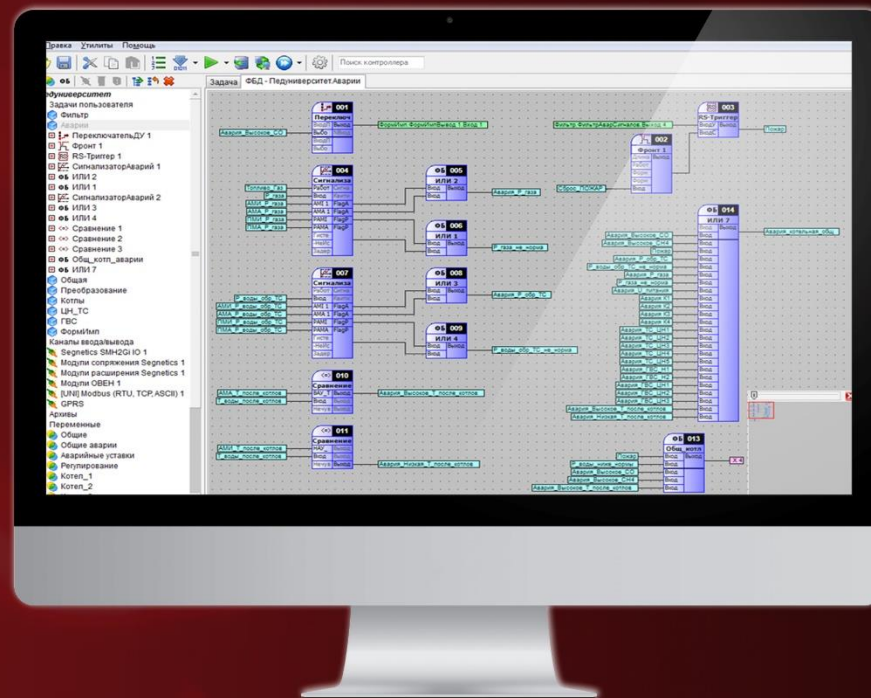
Правка Утилиты Помощь

Поиск контроллера

Задача ФБД - Педуниверситет.Аварии

едуниверситет
Задачи пользователя
Фильтр
Аварии
ПереключательДУ 1
Фронт 1
RS-Триггер 1
СигнализаторАварий 1
ИЛИ 2
ИЛИ 1
СигнализаторАварий 2
ИЛИ 3
ИЛИ 4
Сравнение 1
Сравнение 2
Сравнение 3
Общ_котп_аварии
ИЛИ 7
Общая
Преобразование
Котлы
ЦН_ТС
ГВС
ФормИмп
Каналы ввода/вывода
Segnetics SMH2Gi IO 1
Модули сопряжения Segnetics 1
Модули расширения Segnetics 1
Модули ОВЕН 1
[UNI] Modbus (RTU, TCP, ASCII) 1
GPRS
Архивы
Переменные
Общие
Общие аварии
Аварийные уставки
Регулирование
Котел_1
Котел_2

001
Переключ
Авария_Высокое_СО
002
Фронт 1
003
RS-Триггер
Пожар
004
Сигнализа
005
ИЛИ 2
Авария_Р_газа
Сброс_ПОЖАР
006
ИЛИ 1
Р_газа_не_норма
007
Сигнализа
008
ИЛИ 3
Авария_Р_обр_ТС
009
ИЛИ 4
Р_воды_обр_ТС_не_норма
010
Сравнение
Авария_Высокое_Т_после_котлов
011
Сравнение
Авария_Низкая_Т_после_котлов
013
Общ_котл
014
ИЛИ 7
Авария_котельная_общ